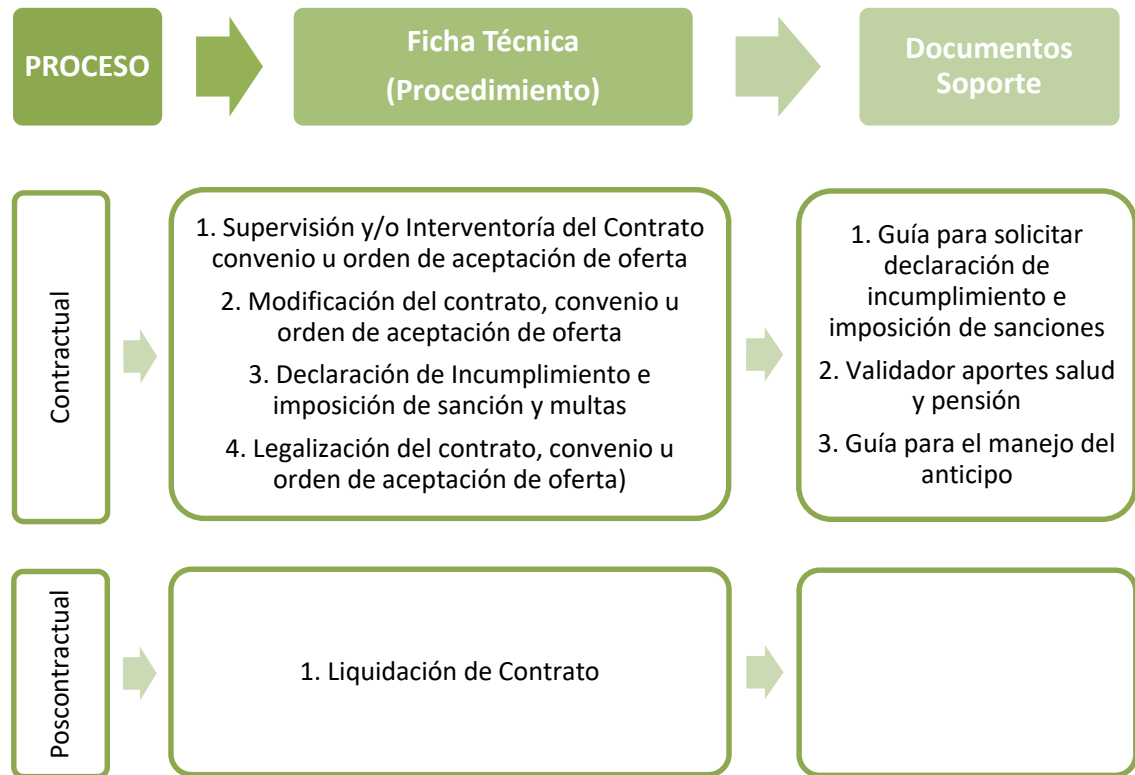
PROCESO

Ficha Técnica
(Procedimiento)

Documentos Soporte

Contractual

1. Supervisión y/o Interventoría del Contrato convenio u orden de aceptación de oferta

2. Modificación del contrato, convenio u orden de aceptación de oferta

3. Declaración de Incumplimiento e imposición de sanción y multas

4. Legalización del contrato, convenio u orden de aceptación de oferta)

1. Guía para solicitar declaración de incumplimiento e imposición de sanciones

2. Validador aportes salud y pensión

3. Guía para el manejo del anticipo

Poscontractual

1. Liquidación de Contrato